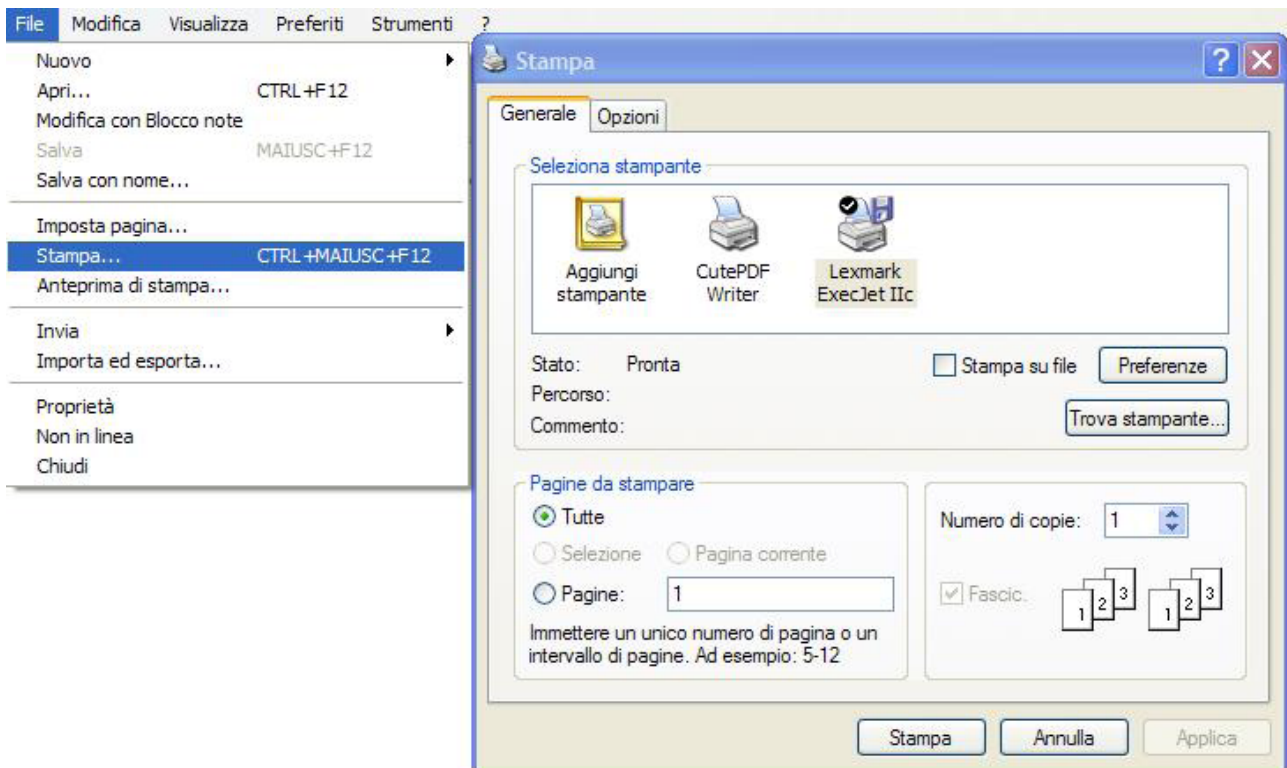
File Modifica Visualizza Preferiti Strumenti ?

Nuovo
Apri... CTRL+F12
Modifica con Blocco note
Salva MAIUSC+F12
Salva con nome...
Imposta pagina...
Stampa... CTRL+MAIUSC+F12
Anteprima di stampa...
Invia
Importa ed esporta...
Proprietà
Non in linea
Chiudi

Stampa

Generale Opzioni

Seleziona stampante

Aggiungi stampante
CutePDF Writer
Lexmark ExecJet IIc

Stato: Pronta
Percorso:
Commento:

Stampa su file
Preferenze
Trova stampante...

Pagine da stampare
Tutte
Selezione
Pagina corrente
Pagine: 1
Immettere un unico numero di pagina o un intervallo di pagine. Ad esempio: 5-12

Numero di copie: 1
Fascic.
1 2 3 1 2 3

Stampa
Annulla
Applica